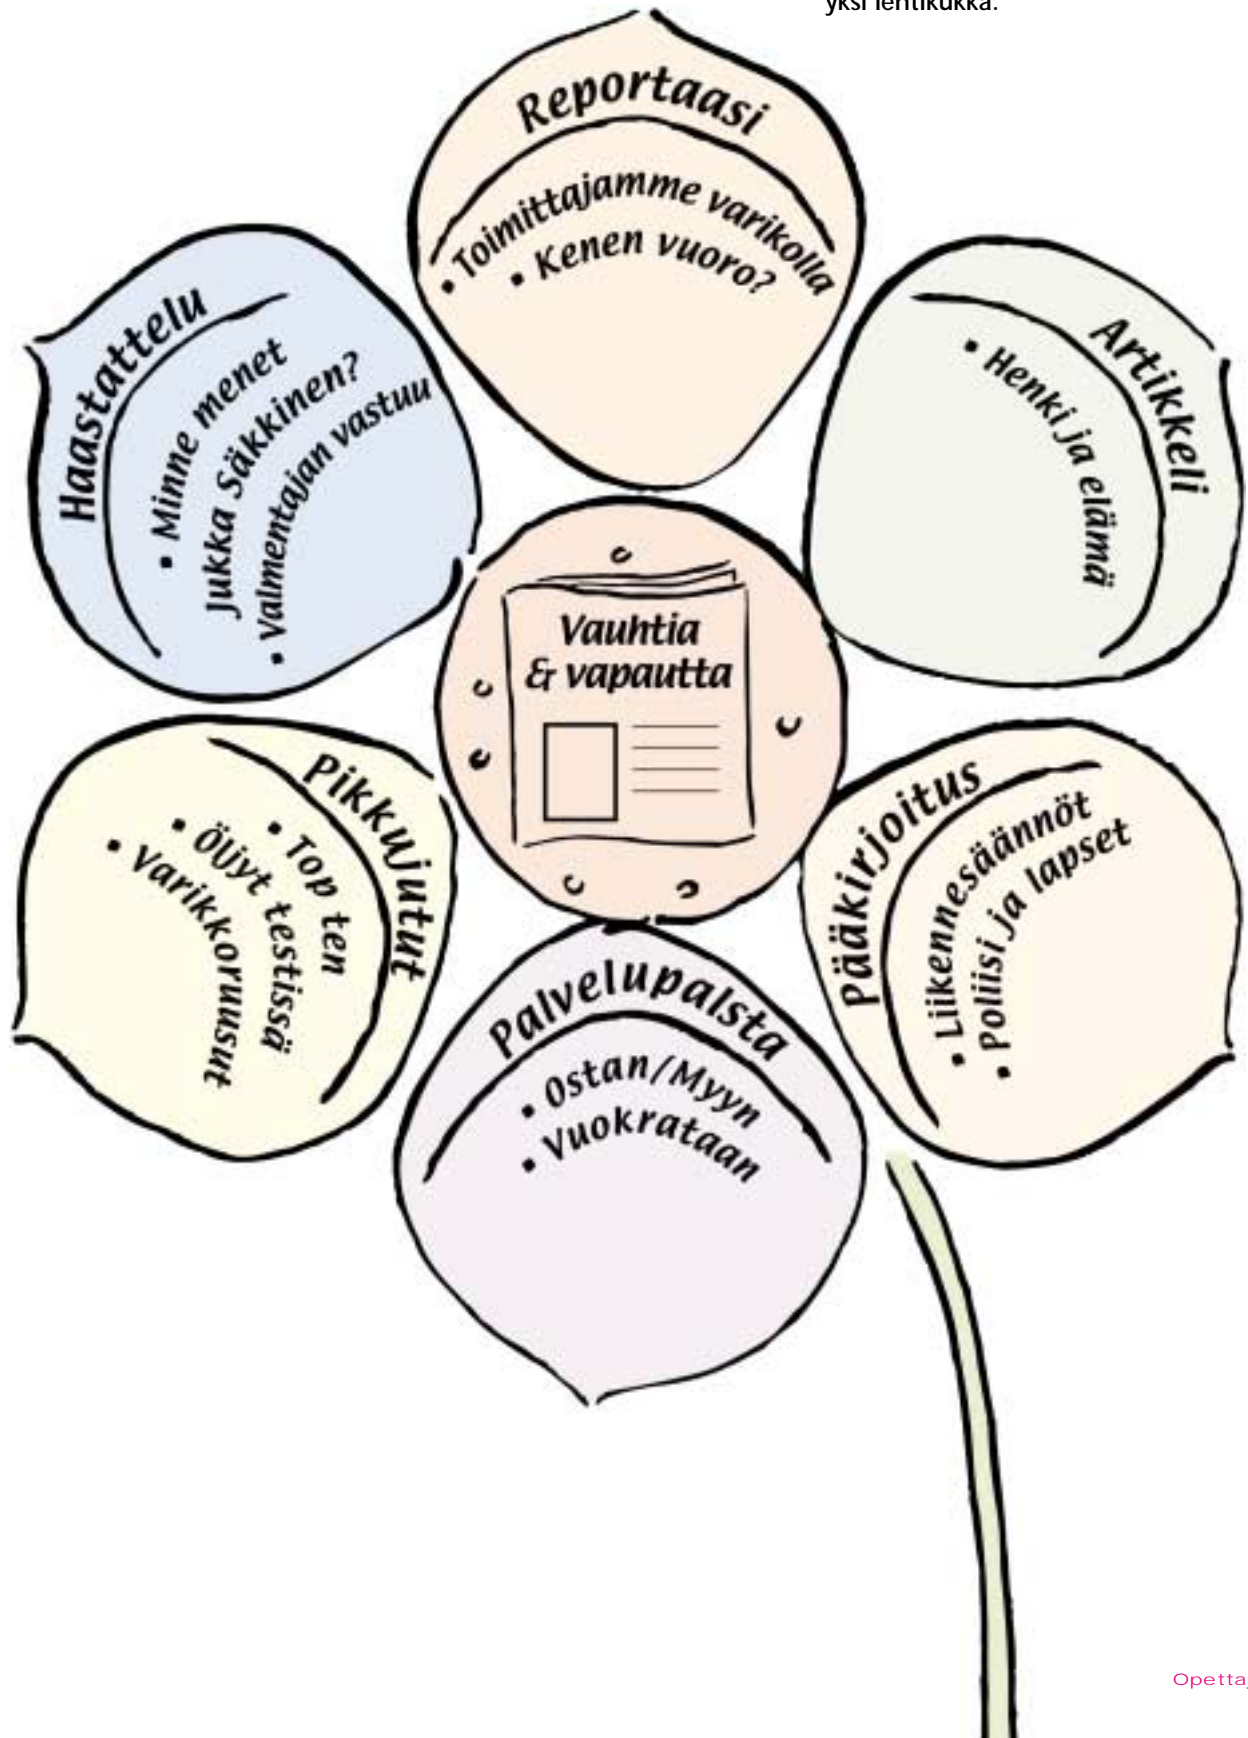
yksi lehtikukka.

Reportaasi
• Toimittajamme varikolla
• Kenen vuoro?

Haastattelu
• Minne menet Jukka Säkkinen?
• Valmentajan vastuu

Artikkeli
• Henki ja elämä

Vauhtia & vapautta

Pikkujutut
• Top ten
• Öljyt testissä
• Varikkorusut

Pääkirjoitus
• Liikennesäännöt
• Poliisi ja lapset

Palvelupalsta
• Ostan/Myyn
• Vuokrataan

Opetta